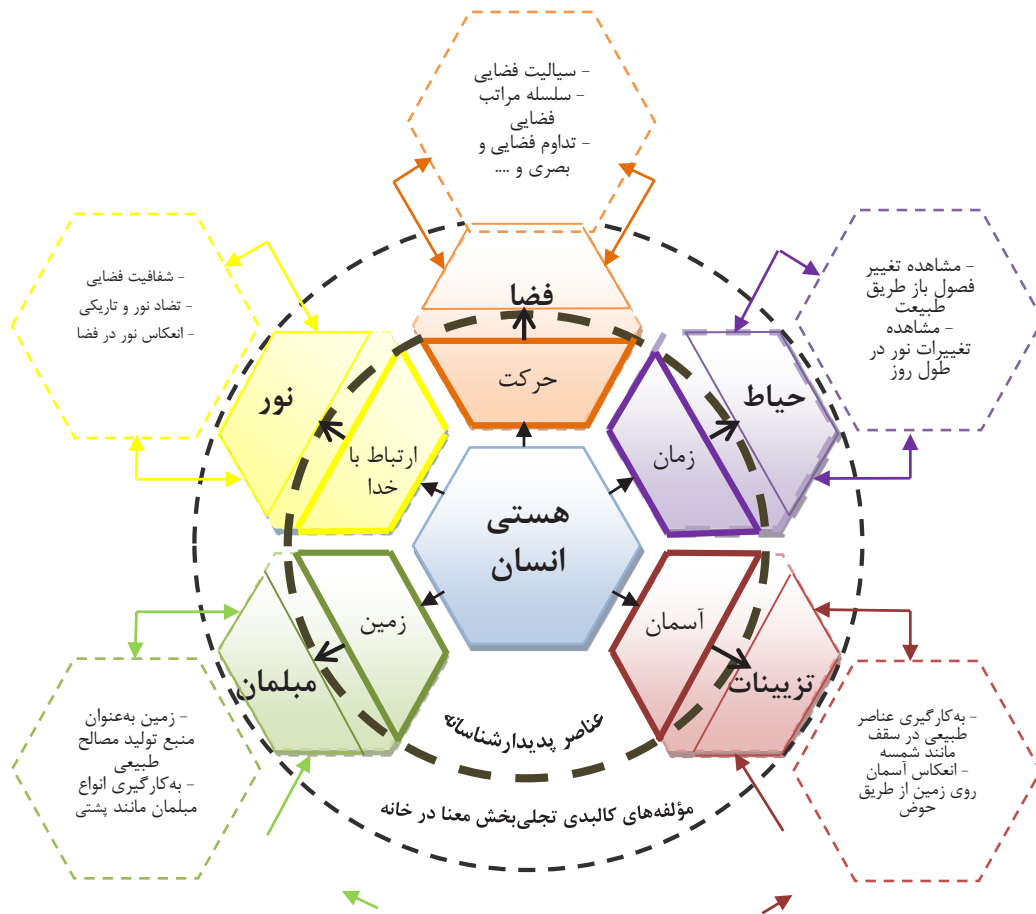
- سیالیت فضایی
- سلسله مراتب فضایی
- تداوم فضایی و بصری و ....

- شفافیت فضایی
- تضاد نور و تاریکی
- انعکاس نور در فضا

- مشاهده تغییر فصول باز طریق طبیعت
- مشاهده تغییرات نور در طول روز

فضا
حرکت

نور
ارتباط با خدا

حیاط
زمان

هستی انسان

مبلمان
زمین

تزیینات
آسمان

عناصر پدیدارشناسانه

مؤلفه‌های کالبدی تجلی‌بخش معنا در خانه

- زمین به‌عنوان منبع تولید مصالح طبیعی
- به‌کارگیری انواع مبلمان مانند پشتی

- به‌کارگیری عناصر طبیعی در سقف مانند شمسه
- انعکاس آسمان روی زمین از طریق حوض